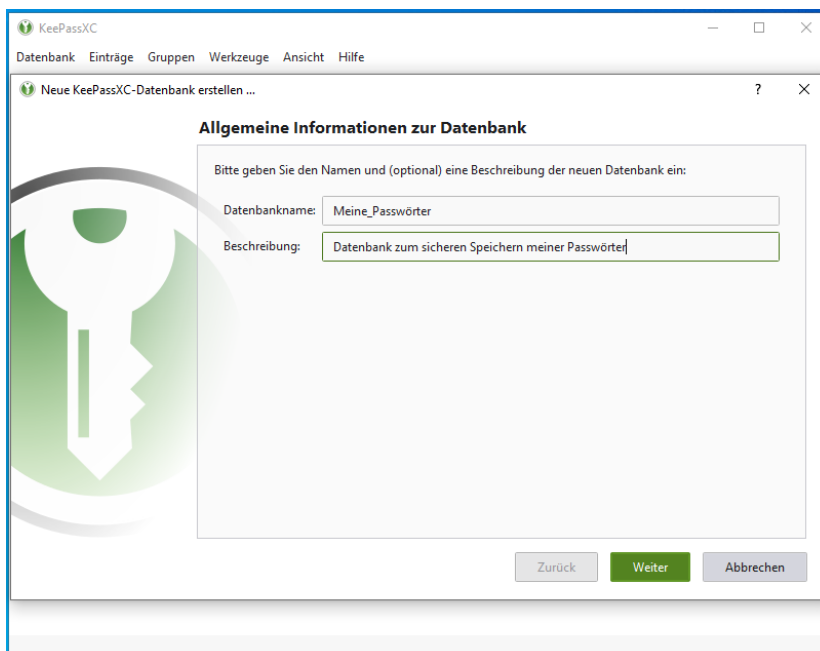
KeePassXC

Datenbank Einträge Gruppen Werkzeuge Ansicht Hilfe

Neue KeePassXC-Datenbank erstellen ...

?

Allgemeine Informationen zur Datenbank

Bitte geben Sie den Namen und (optional) eine Beschreibung der neuen Datenbank ein:

Datenbankname: Meine_Passwörter

Beschreibung: Datenbank zum sicheren Speichern meiner Passwörter

Zurück Weiter Abbrechen